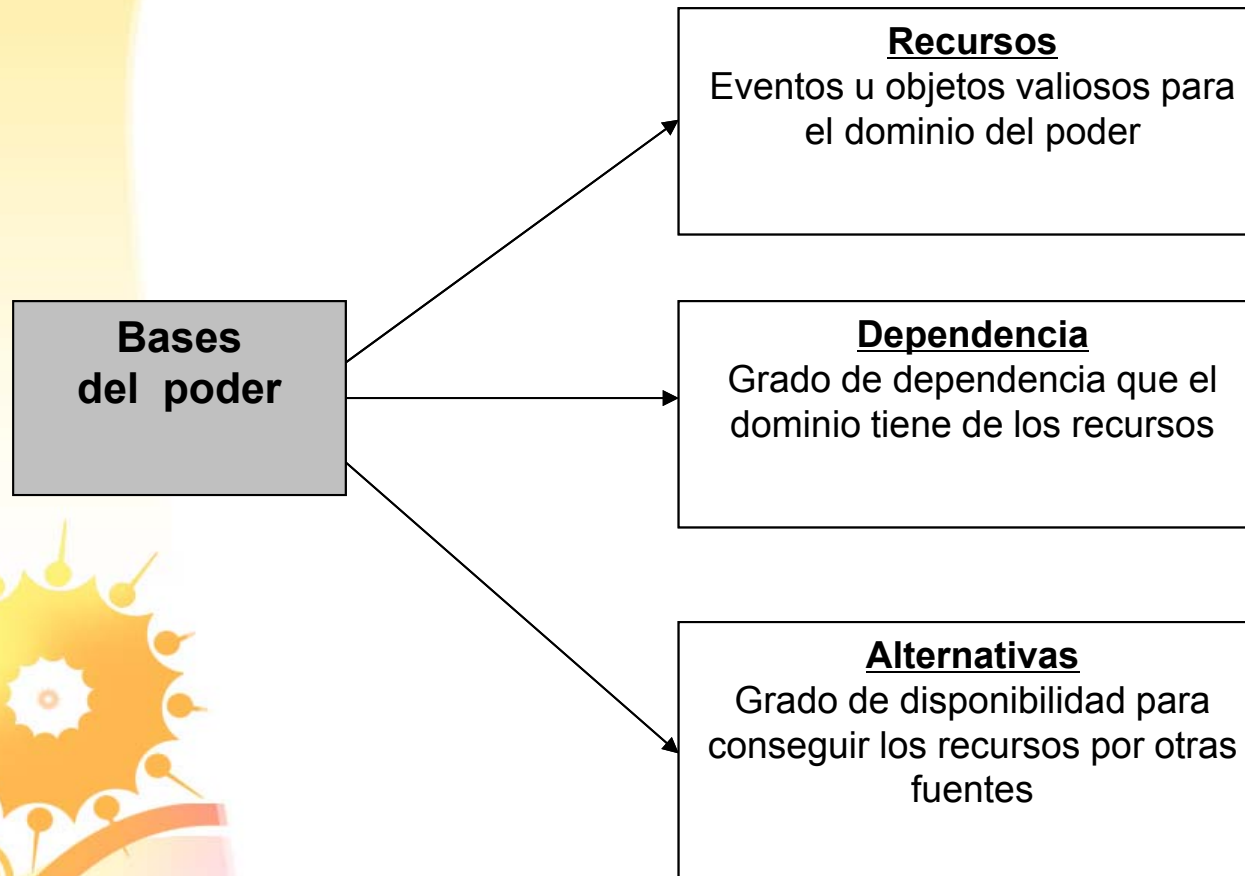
Bases del poder

Recursos
Eventos u objetos valiosos para el dominio del poder

Dependencia
Grado de dependencia que el dominio tiene de los recursos

Alternativas
Grado de disponibilidad para conseguir los recursos por otras fuentes